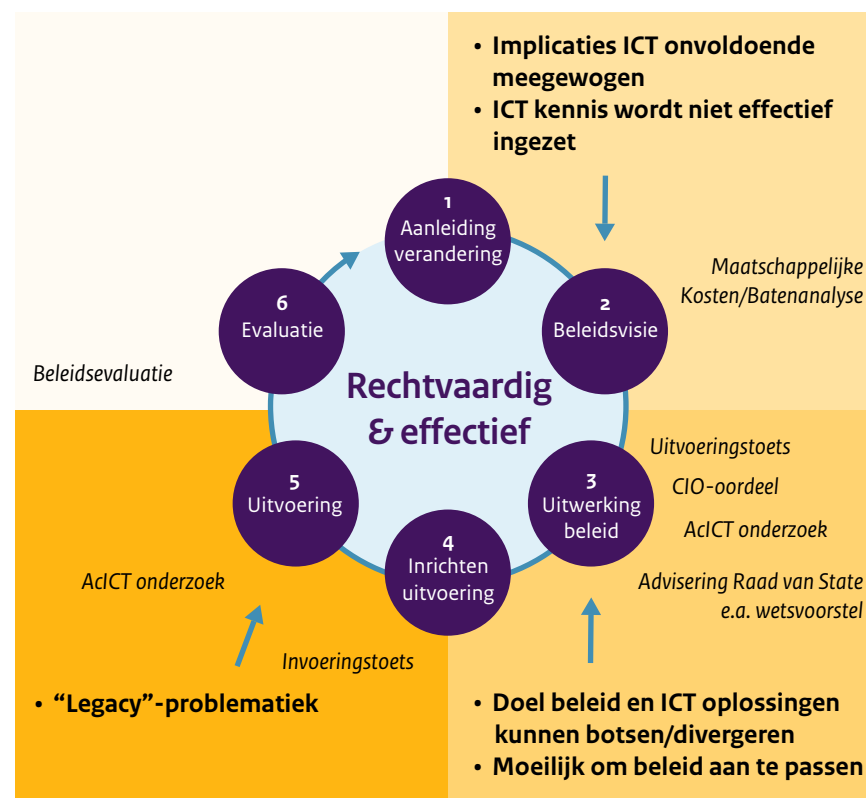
• Implicaties ICT onvoldoende meegewogen
• ICT kennis wordt niet effectief ingezet

1
Aanleiding verandering

2
Beleidsvisie

Maatschappelijke Kosten/Batenanalyse

6
Evaluatie

Beleidsevaluatie

Rechtvaardig & effectief

3
Uitwerking beleid

Uitvoeringstoets

CIO-oordeel

AcICT onderzoek

Advisering Raad van State e.a. wetsvoorstel

5
Uitvoering

4
Inrichten uitvoering

AcICT onderzoek

Invoeringstoets

• "Legacy"-problematiek

• Doel beleid en ICT oplossingen kunnen botsen/divergeren
• Moeilijk om beleid aan te passen